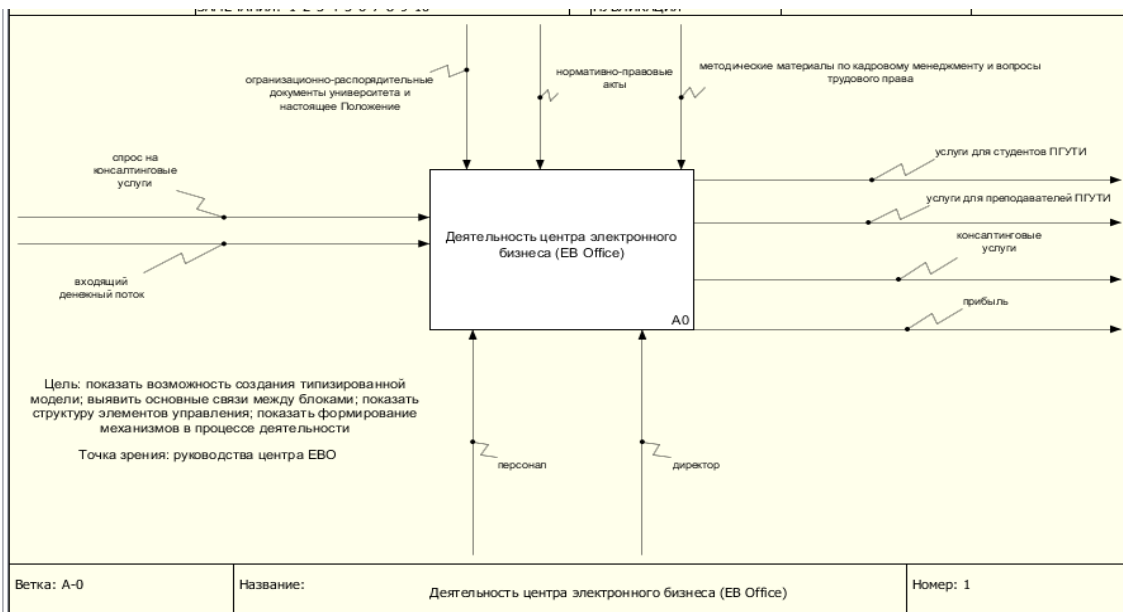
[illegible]

огранизационно-распорядительные документы университета и настоящее Положение

нормативно-правовые акты

методические материалы по кадровому менеджменту и вопросы трудового права

спрос на консалтинговые услуги

входящий денежный поток

Деятельность центра электронного бизнеса (EB Office)

A0

услуги для студентов ПГУТИ

услуги для преподавателей ПГУТИ

консалтинговые услуги

прибыль

Цель: показать возможность создания типизированной модели; выявить основные связи между блоками; показать структуру элементов управления; показать формирование механизмов в процессе деятельности

Точка зрения: руководства центра ЕВО

персонал

директор

| Ветка: A-0 | Название: Деятельность центра электронного бизнеса (EB Office) | Номер: 1 |
|---|---|---|